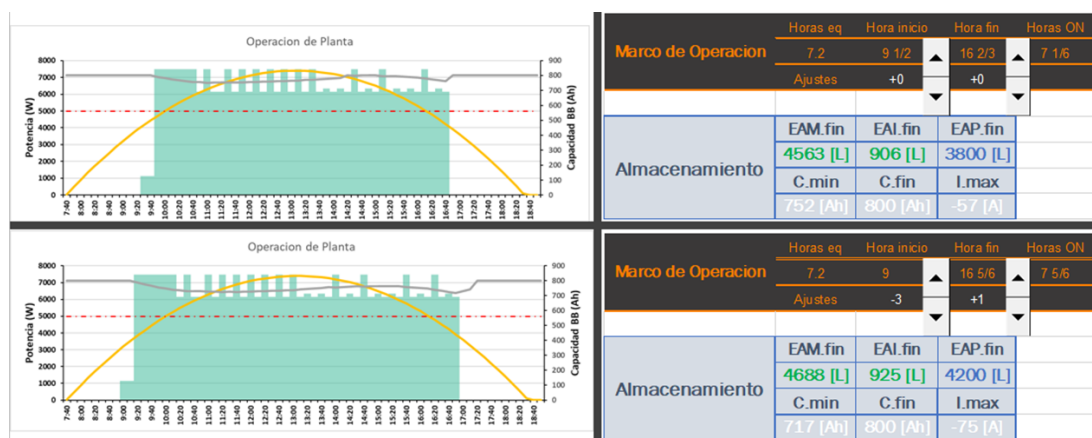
Operacion de Planta

Potencia (W)

8000
7000
6000
5000
4000
3000
2000
1000
0

900
800
700
600
500
400
300
200
100
0

Capacidad BB (Ah)

7:40 8:00 8:20 8:40 9:00 9:20 9:40 10:00 10:20 10:40 11:00 11:20 11:40 12:00 12:20 12:40 13:00 13:20 13:40 14:00 14:20 14:40 15:00 15:20 15:40 16:00 16:20 16:40 17:00 17:20 17:40 18:00 18:20 18:40

| Marco de Operacion | Horas eq | Hora inicio | Hora fin | Horas ON |
|---|---|---|---|---|
| | 7.2 | 9 1/2 | 16 2/3 | 7 1/6 |
| | Ajustes | +0 | +0 | |

| Almacenamiento | EAM.fin | EAI.fin | EAP.fin |
|---|---|---|---|
| | 4563 [L] | 906 [L] | 3800 [L] |
| | C.min | C.fin | I.max |
| | 752 [Ah] | 800 [Ah] | -57 [A] |

Operacion de Planta

Potencia (W)

8000
7000
6000
5000
4000
3000
2000
1000
0

900
800
700
600
500
400
300
200
100
0

Capacidad BB (Ah)

7:40 8:00 8:20 8:40 9:00 9:20 9:40 10:00 10:20 10:40 11:00 11:20 11:40 12:00 12:20 12:40 13:00 13:20 13:40 14:00 14:20 14:40 15:00 15:20 15:40 16:00 16:20 16:40 17:00 17:20 17:40 18:00 18:20 18:40

| Marco de Operacion | Horas eq | Hora inicio | Hora fin | Horas ON |
|---|---|---|---|---|
| | 7.2 | 9 | 16 5/6 | 7 5/6 |
| | Ajustes | -3 | +1 | |

| Almacenamiento | EAM.fin | EAI.fin | EAP.fin |
|---|---|---|---|
| | 4688 [L] | 925 [L] | 4200 [L] |
| | C.min | C.fin | I.max |
| | 717 [Ah] | 800 [Ah] | -75 [A] |